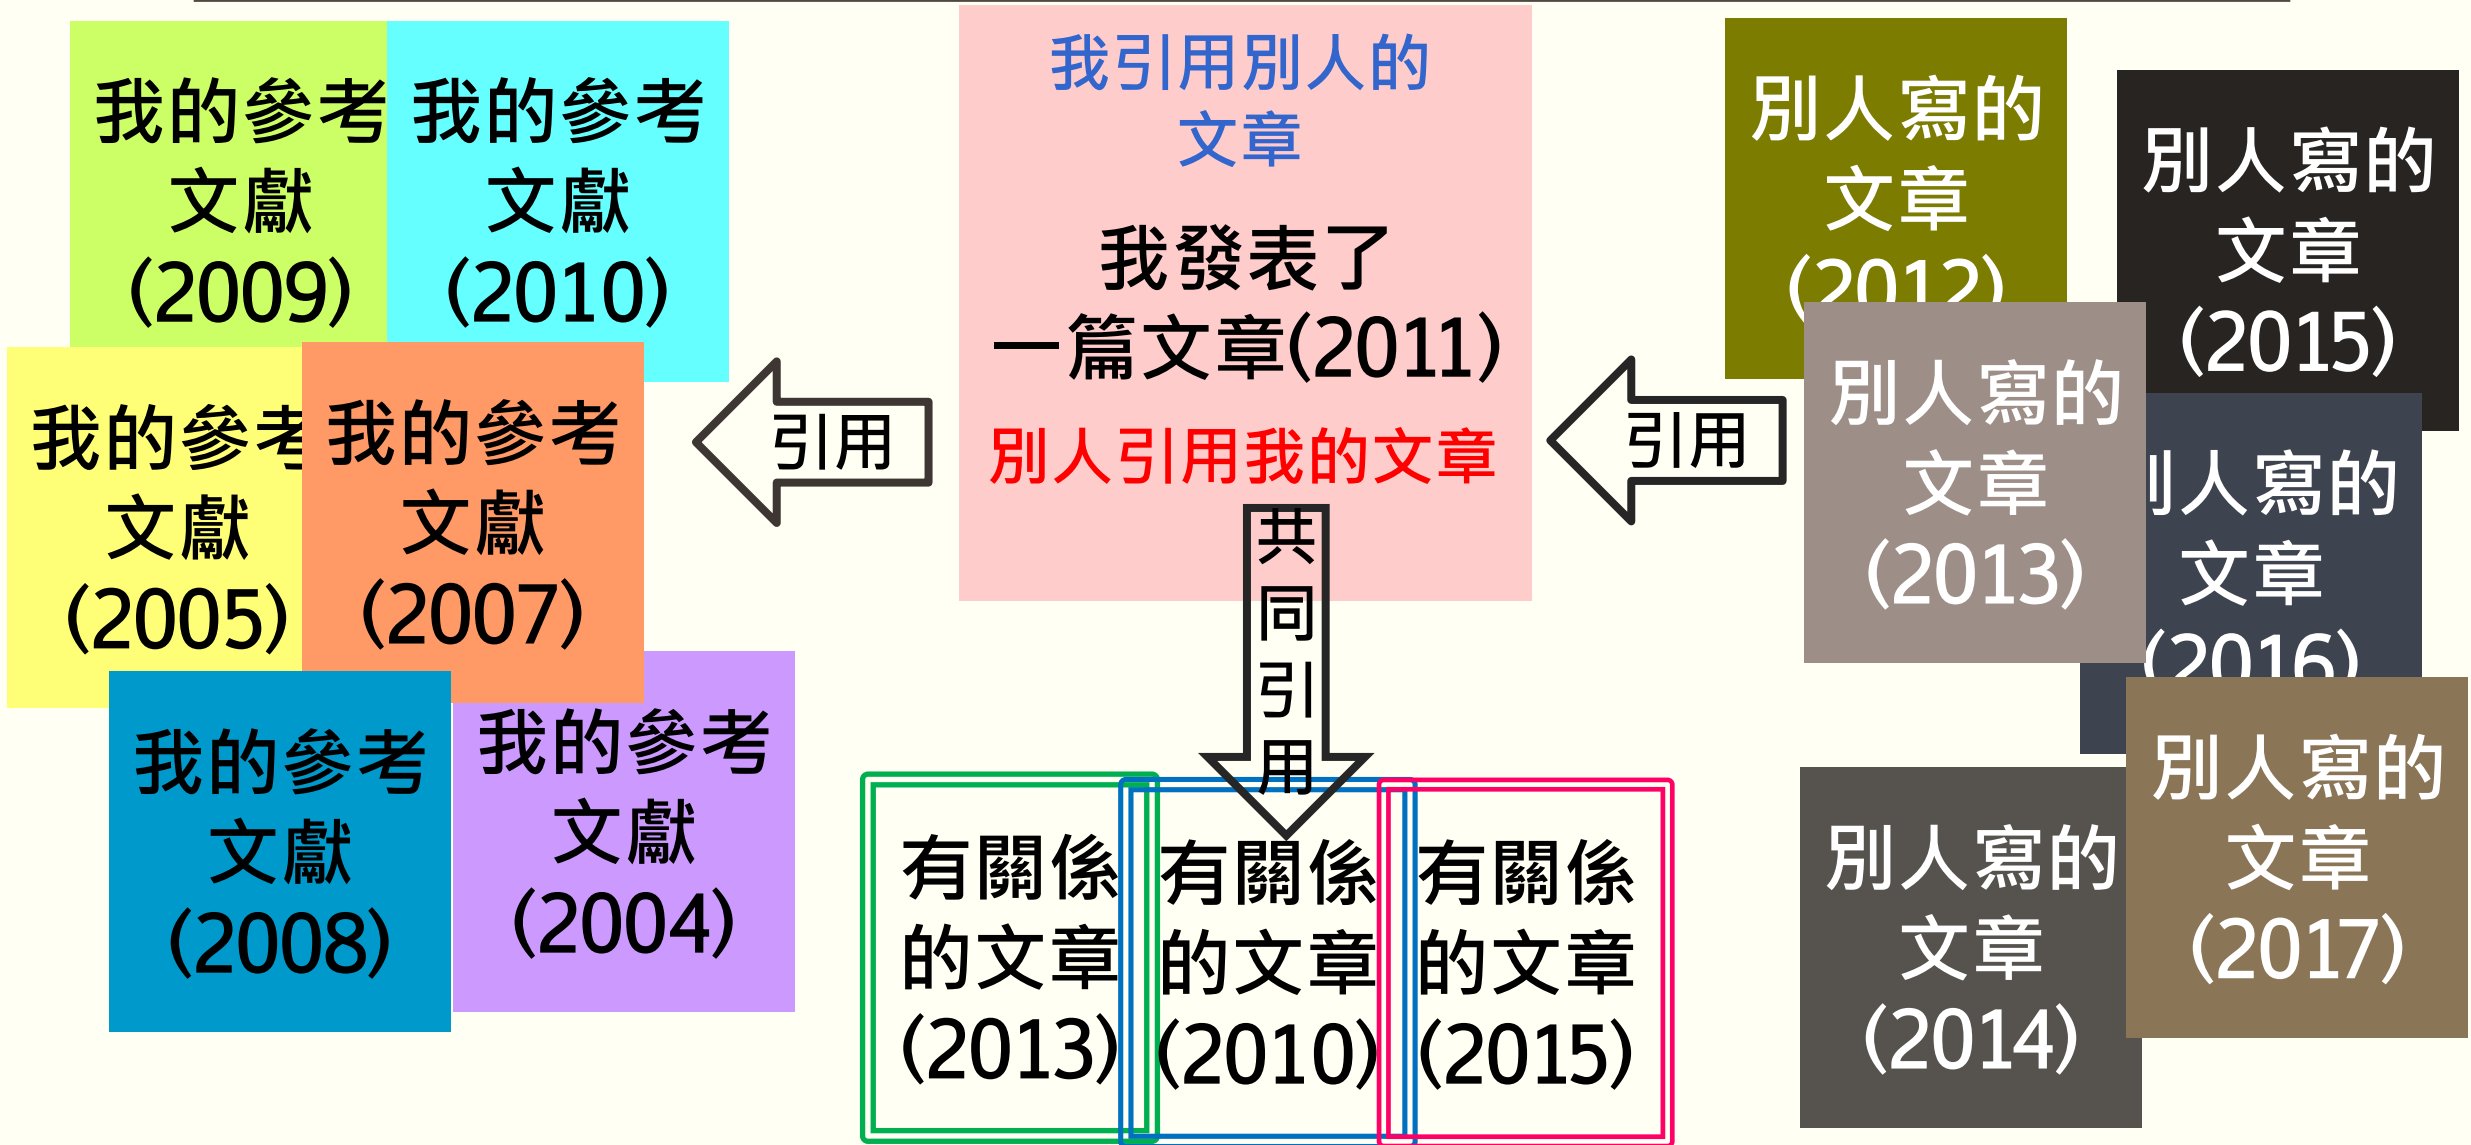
我的參考文獻(2009)

我的參考文獻(2010)

我的參考文獻(2005)

我的參考文獻(2007)

我的參考文獻(2008)

我的參考文獻(2004)

引用

我引用別人的文章

我發表了一篇文章(2011)

別人引用我的文章

共同引用

有關係的文章(2013)

有關係的文章(2010)

有關係的文章(2015)

引用

別人寫的文章(2012)

別人寫的文章(2015)

別人寫的文章(2013)

別人寫的文章(2016)

別人寫的文章(2014)

別人寫的文章(2017)